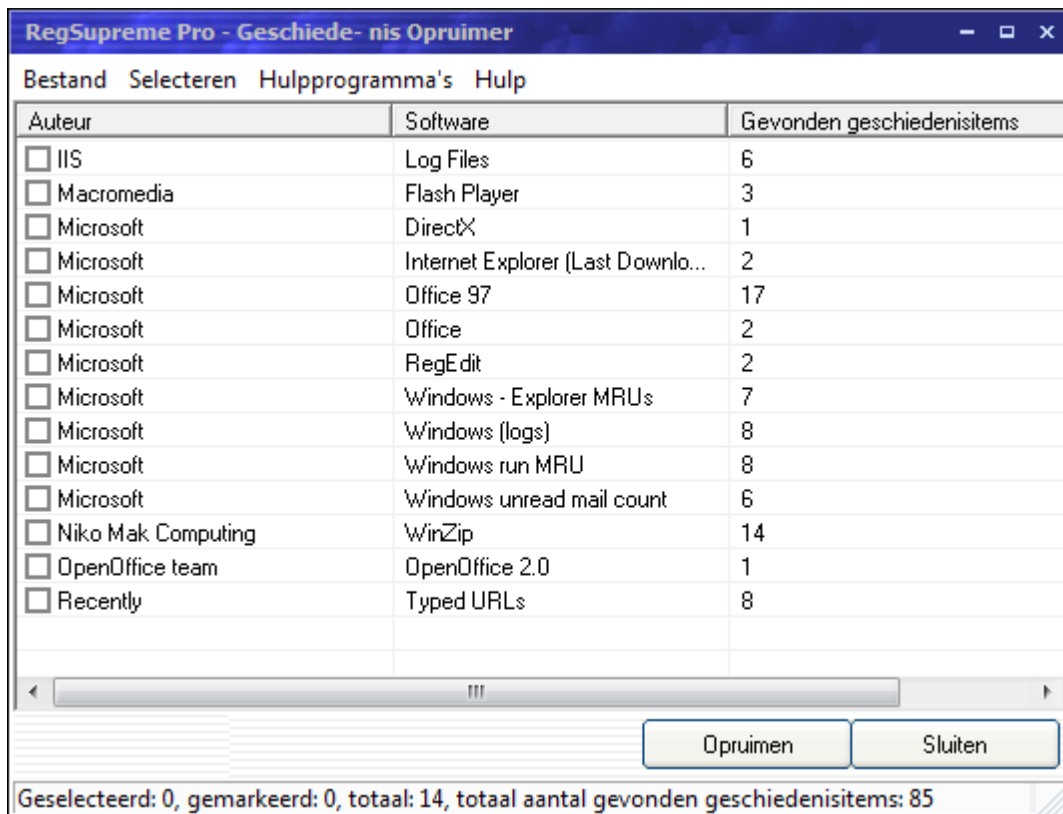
RegSupreme Pro - Geschiede- nis Opruimer

Bestand Selecteren Hulpprogramma's Hulp

| Auteur | Software | Gevonden geschiedenisitems |
|---|---|---|
| IIS | Log Files | 6 |
| Macromedia | Flash Player | 3 |
| Microsoft | DirectX | 1 |
| Microsoft | Internet Explorer (Last Downlo... | 2 |
| Microsoft | Office 97 | 17 |
| Microsoft | Office | 2 |
| Microsoft | RegEdit | 2 |
| Microsoft | Windows - Explorer MRUs | 7 |
| Microsoft | Windows (logs) | 8 |
| Microsoft | Windows run MRU | 8 |
| Microsoft | Windows unread mail count | 6 |
| Niko Mak Computing | WinZip | 14 |
| OpenOffice team | OpenOffice 2.0 | 1 |
| Recently | Typed URLs | 8 |

Opruimen Sluiten

Geselecteerd: 0, gemarkeerd: 0, totaal: 14, totaal aantal gevonden geschiedenisitems: 85